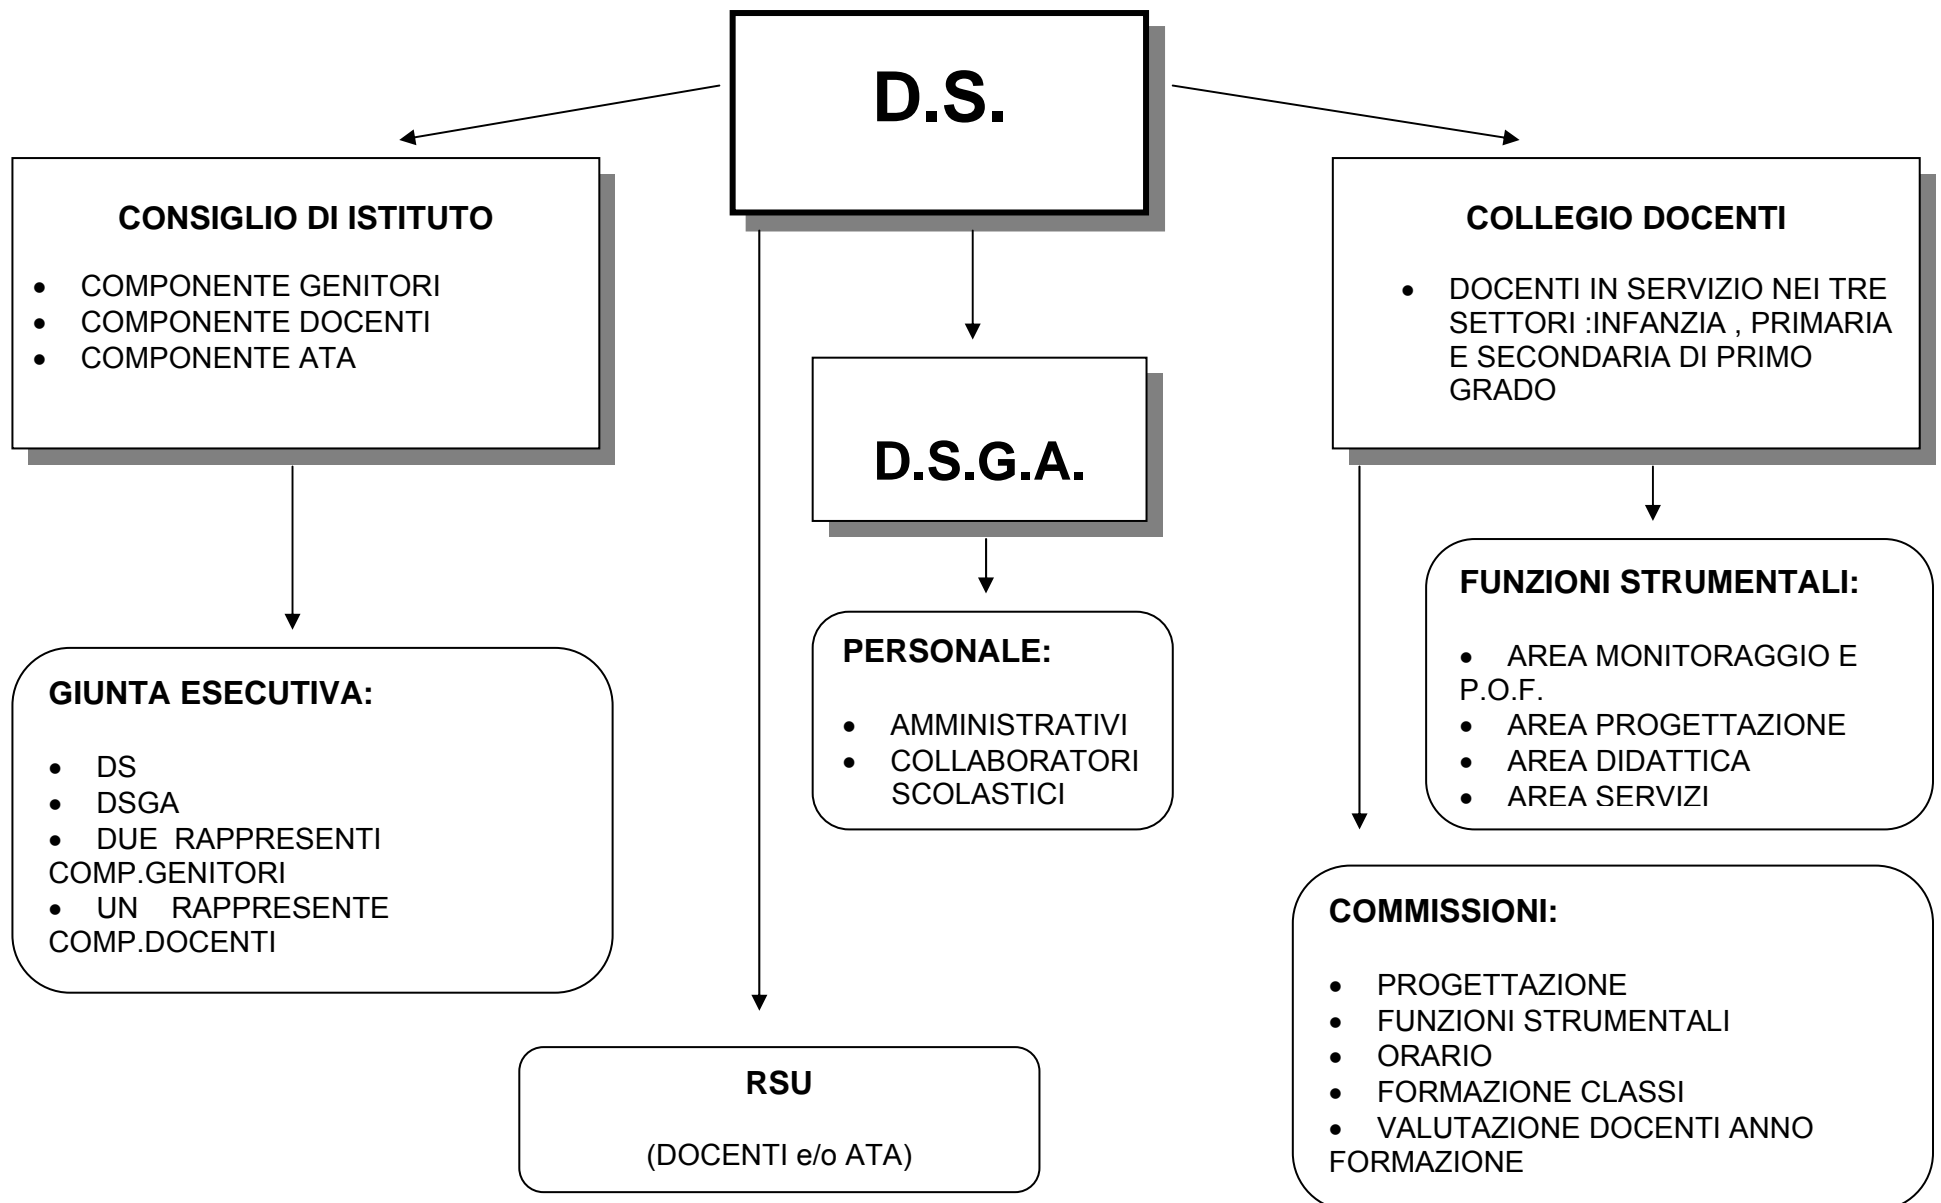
D.S.

CONSIGLIO DI ISTITUTO

- COMPONENTE GENITORI
- COMPONENTE DOCENTI
- COMPONENTE ATA

COLLEGIO DOCENTI

- DOCENTI IN SERVIZIO NEI TRE SETTORI :INFANZIA , PRIMARIA E SECONDARIA DI PRIMO GRADO

D.S.G.A.

GIUNTA ESECUTIVA:

- DS
- DSGA
- DUE RAPPRESENTI COMP.GENITORI
- UN RAPPRESENTE COMP.DOCENTI

PERSONALE:

- AMMINISTRATIVI
- COLLABORATORI SCOLASTICI

FUNZIONI STRUMENTALI:

- AREA MONITORAGGIO E P.O.F.
- AREA PROGETTAZIONE
- AREA DIDATTICA
- AREA SERVIZI

COMMISSIONI:

- PROGETTAZIONE
- FUNZIONI STRUMENTALI
- ORARIO
- FORMAZIONE CLASSI
- VALUTAZIONE DOCENTI ANNO FORMAZIONE

RSU

(DOCENTI e/o ATA)